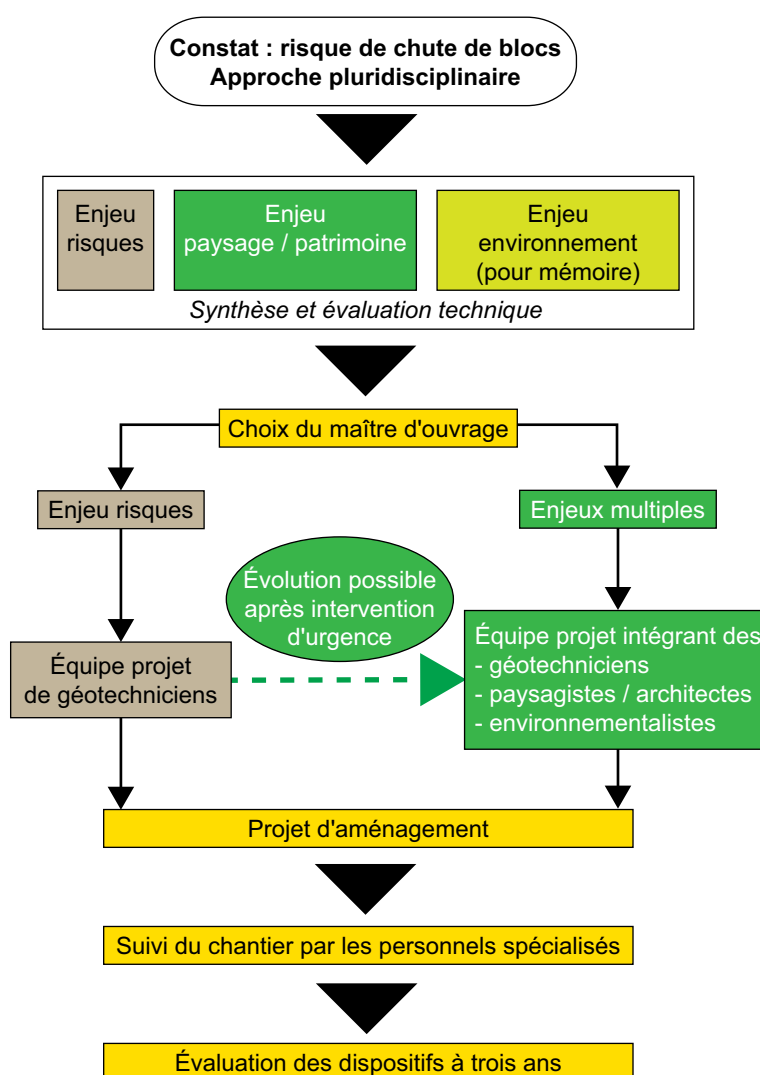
Constat : risque de chute de blocs
Approche pluridisciplinaire

Enjeu risques

Enjeu paysage / patrimoine

Enjeu environnement (pour mémoire)

Synthèse et évaluation technique

Choix du maître d'ouvrage

Enjeu risques

Enjeux multiples

Évolution possible après intervention d'urgence

Équipe projet de géotechniciens

Équipe projet intégrant des
- géotechniciens
- paysagistes / architectes
- environnementalistes

Projet d'aménagement

Suivi du chantier par les personnels spécialisés

Évaluation des dispositifs à trois ans